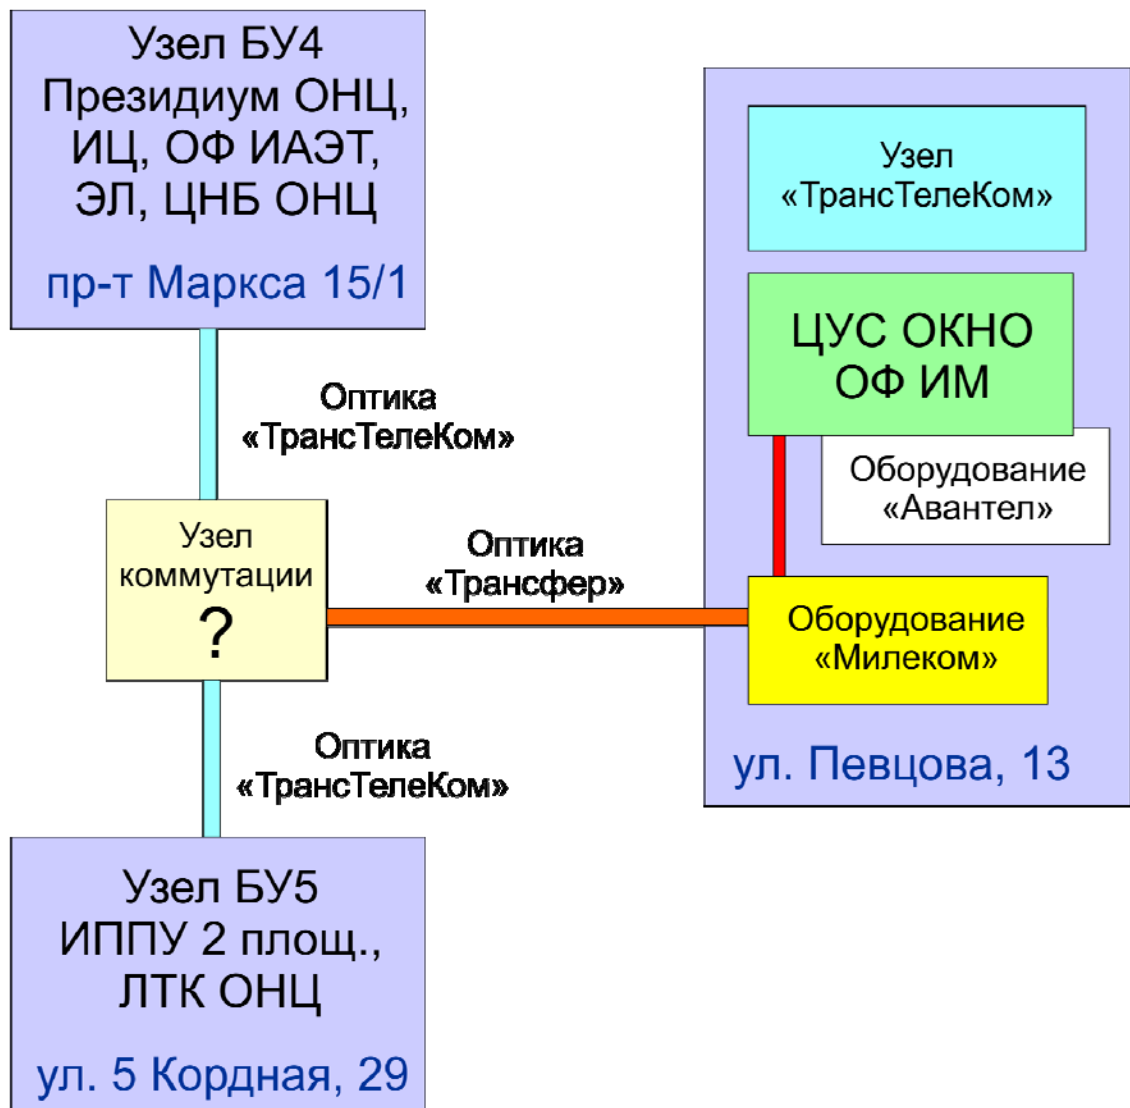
Узел БУ4
Президиум ОНЦ,
ИЦ, ОФ ИАЭТ,
ЭЛ, ЦНБ ОНЦ

пр-т Маркса 15/1

Оптика
«ТрансТелеКом»

Узел
коммутации
?

Оптика
«Трансфер»

Оптика
«ТрансТелеКом»

Узел БУ5
ИППУ 2 площ.,
ЛТК ОНЦ

ул. 5 Кордная, 29

Узел
«ТрансТелеКом»

ЦУС ОКНО
ОФ ИМ

Оборудование
«Авантел»

Оборудование
«Милеком»

ул. Певцова, 13